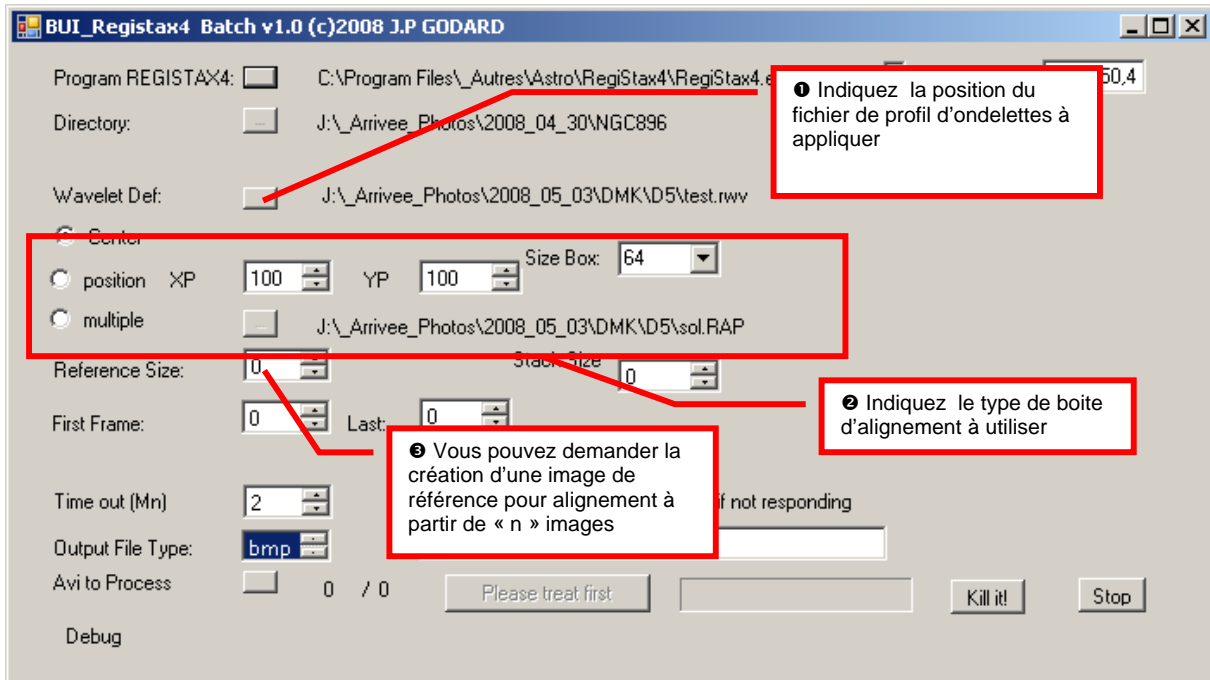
BUI_Registax4 Batch v1.0 (c)2008 J.P GODARD

Program REGISTAX4: C:\Program Files\_Autres\Astro\RegiStax4\RegiStax4.e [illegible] 50,4

Directory: J:\_Arrivee_Photos\2008_04_30\NGC896

❶ Indiquez la position du fichier de profil d'ondelettes à appliquer

Wavelet Def: J:\_Arrivee_Photos\2008_05_03\DMK\D5\test.rwv

Center

position XP 100 YP 100 Size Box: 64

multiple J:\_Arrivee_Photos\2008_05_03\DMK\D5\sol.RAP

Reference Size: 0 Stack Size 0

❷ Indiquez le type de boite d'alignement à utiliser

First Frame: 0 Last: 0

❸ Vous pouvez demander la création d'une image de référence pour alignement à partir de « n » images

Time out (Mn) 2 if not responding

Output File Type: bmp

Avi to Process 0 / 0 Please treat first Kill it! Stop

Debug